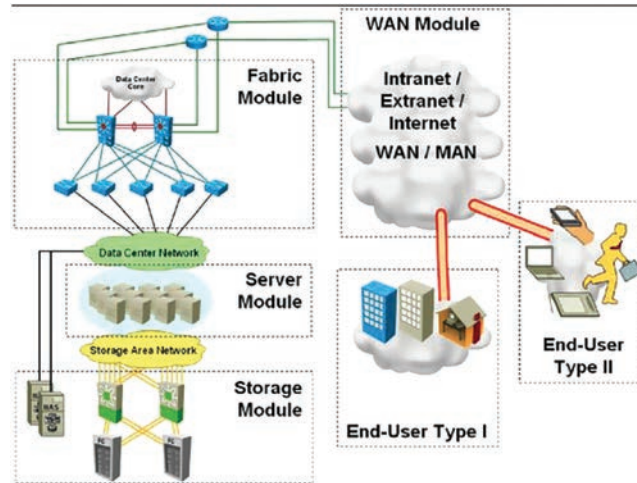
WAN Module

Fabric Module

Data Center Core

Intranet / Extranet / Internet

WAN / MAN

Data Center Network

Server Module

Storage Area Network

Storage Module

NAS

NAS

FC

FC

End-User Type I

End-User Type II